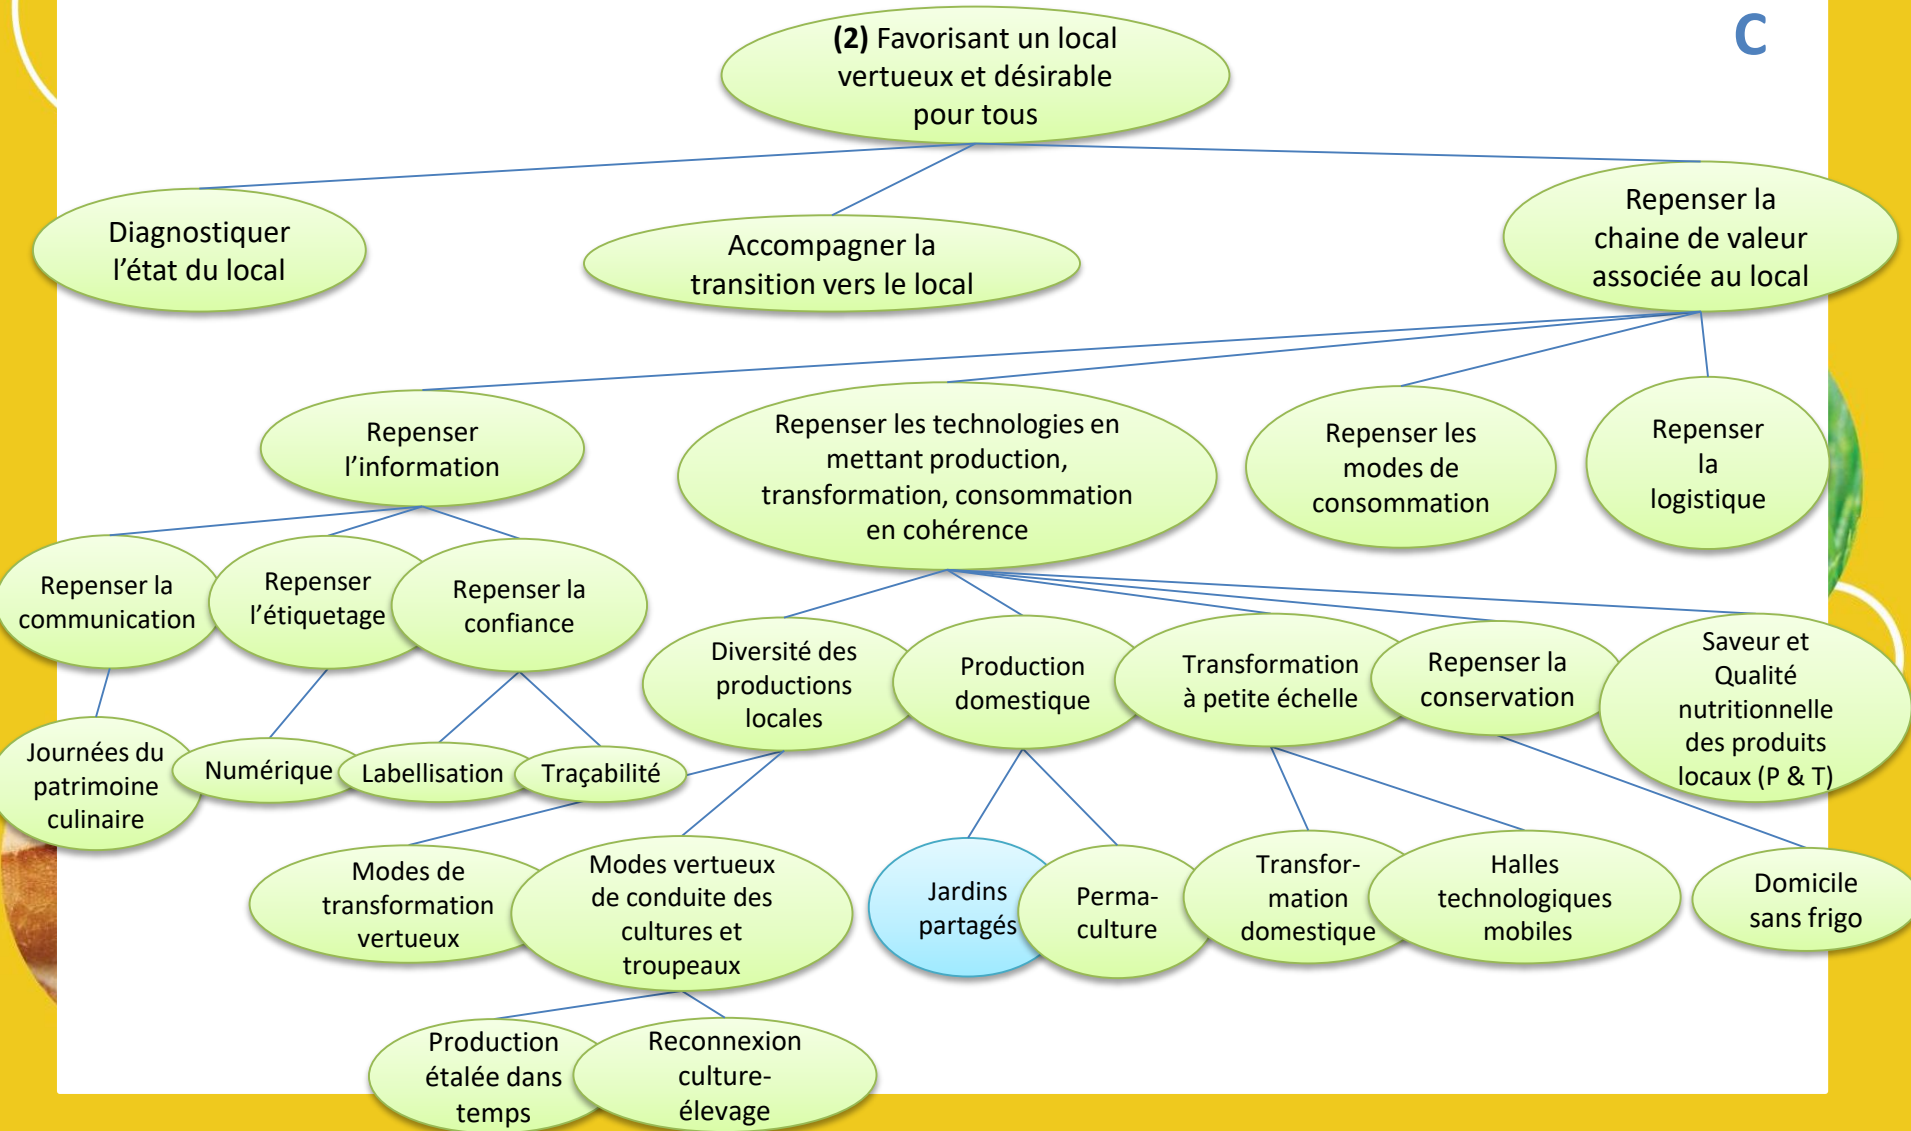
C

**(2)** Favorisant un local vertueux et désirable pour tous

Diagnostiquer l'état du local

Accompagner la transition vers le local

Repenser la chaine de valeur associée au local

Repenser l'information

Repenser les technologies en mettant production, transformation, consommation en cohérence

Repenser les modes de consommation

Repenser la logistique

Repenser la communication

Repenser l'étiquetage

Repenser la confiance

Diversité des productions locales

Production domestique

Transformation à petite échelle

Repenser la conservation

Saveur et Qualité nutritionnelle des produits locaux (P & T)

Journées du patrimoine culinaire

Numérique

Labellisation

Traçabilité

Modes de transformation vertueux

Modes vertueux de conduite des cultures et troupeaux

Jardins partagés

Permaculture

Transformation domestique

Halles technologiques mobiles

Domicile sans frigo

Production étalée dans temps

Reconnexion culture-élevage